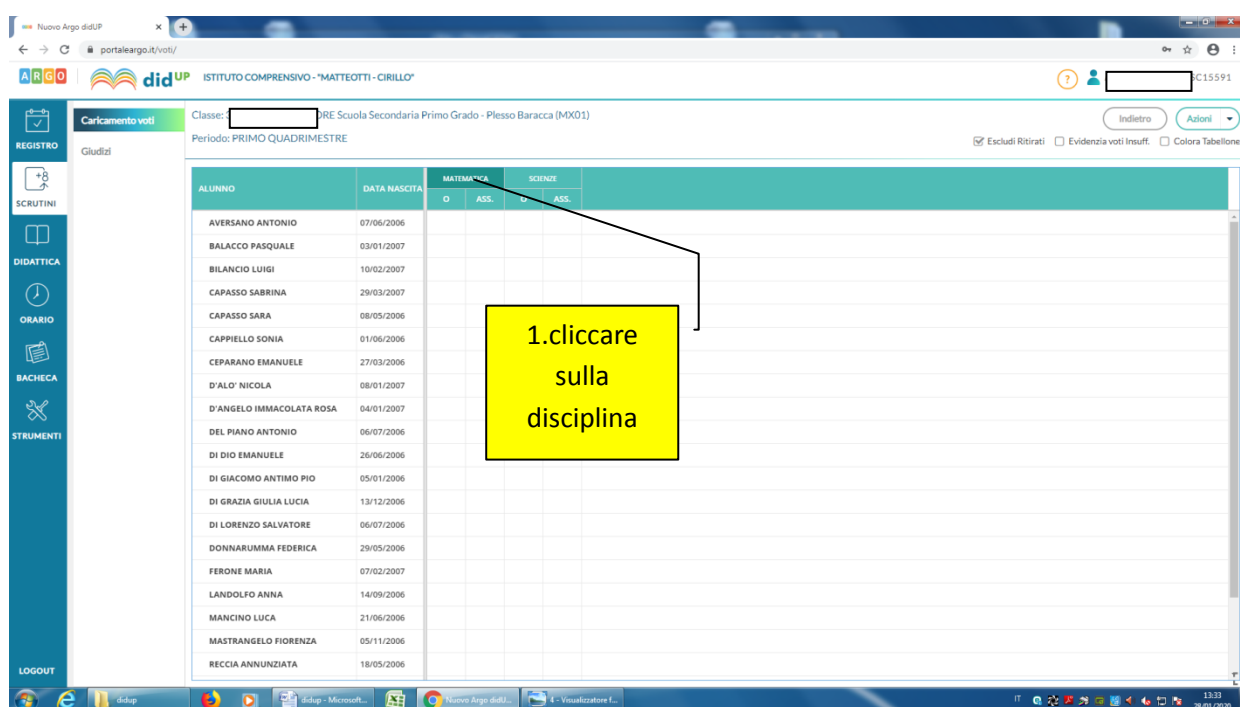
Nuovo Argo didUP

portaleargo.it/voti/

ARGO didUP ISTITUTO COMPRENSIVO - "MATTEOTTI - CIRILLO"

SC15591

REGISTRO

SCRUTINI

DIDATTICA

ORARIO

BACHECA

STRUMENTI

LOGOUT

Caricamento voti

Giudizi

Classe: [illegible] ORE Scuola Secondaria Primo Grado - Plesso Baracca (MX01)

Periodo: PRIMO QUADRIMESTRE

Indietro

Azioni

Escludi Ritirati  Evidenzia voti Insuff.  Colora Tabellone

| ALUNNO | DATA NASCITA | MATEMATICA O | MATEMATICA ASS. | SCIENZE O | SCIENZE ASS. |
|---|---|---|---|---|---|
| AVERSANO ANTONIO | 07/06/2006 | | | | |
| BALACCO PASQUALE | 03/01/2007 | | | | |
| BILANCIO LUIGI | 10/02/2007 | | | | |
| CAPASSO SABRINA | 29/03/2007 | | | | |
| CAPASSO SARA | 08/05/2006 | | | | |
| CAPPIELLO SONIA | 01/06/2006 | | | | |
| CEPARANO EMANUELE | 27/03/2006 | | | | |
| D'ALO' NICOLA | 08/01/2007 | | | | |
| D'ANGELO IMMACOLATA ROSA | 04/01/2007 | | | | |
| DEL PIANO ANTONIO | 06/07/2006 | | | | |
| DI DIO EMANUELE | 26/06/2006 | | | | |
| DI GIACOMO ANTIMO PIO | 05/01/2006 | | | | |
| DI GRAZIA GIULIA LUCIA | 13/12/2006 | | | | |
| DI LORENZO SALVATORE | 06/07/2006 | | | | |
| DONNARUMMA FEDERICA | 29/05/2006 | | | | |
| FERONE MARIA | 07/02/2007 | | | | |
| LANDOLFO ANNA | 14/09/2006 | | | | |
| MANCINO LUCA | 21/06/2006 | | | | |
| MASTRANGELO FIORENZA | 05/11/2006 | | | | |
| RECCIA ANNUNZIATA | 18/05/2006 | | | | |

1.cliccare sulla disciplina

didup

didup - Microsoft...

Nuovo Argo didU...

4 - Visualizzatore f...

IT

13:33